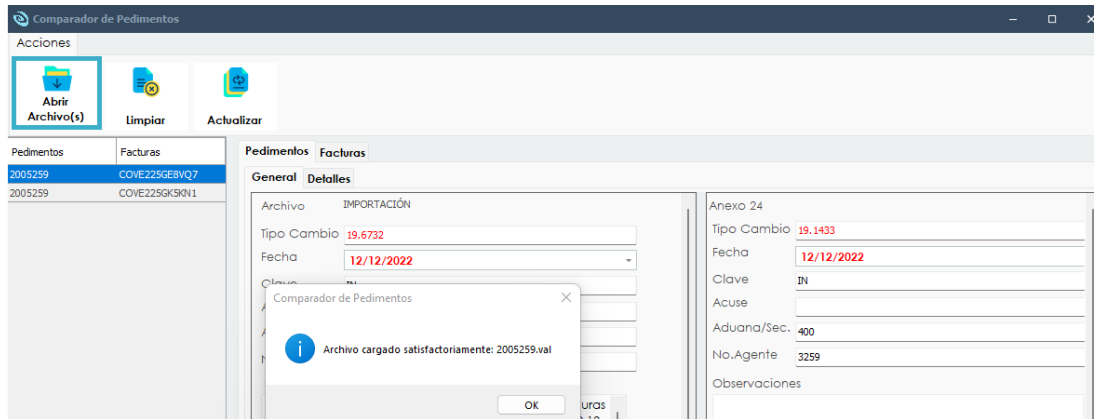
Comparador de Pedimentos

Acciones

Abrir Archivo(s)

Limpiar

Actualizar

| Pedimentos | Facturas |
|---|---|
| 2005259 | COVE225GE8VQ7 |
| 2005259 | COVE225GK5KN1 |

Pedimentos Facturas

General Detalles

Archivo IMPORTACIÓN

Tipo Cambio 19.6732

Fecha 12/12/2022

Clave IN

Anexo 24

Tipo Cambio 19.1433

Fecha 12/12/2022

Clave IN

Acuse

Aduana/Sec. 400

No.Agente 3259

Observaciones

Comparador de Pedimentos

Archivo cargado satisfactoriamente: 2005259.val

OK

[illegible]uras